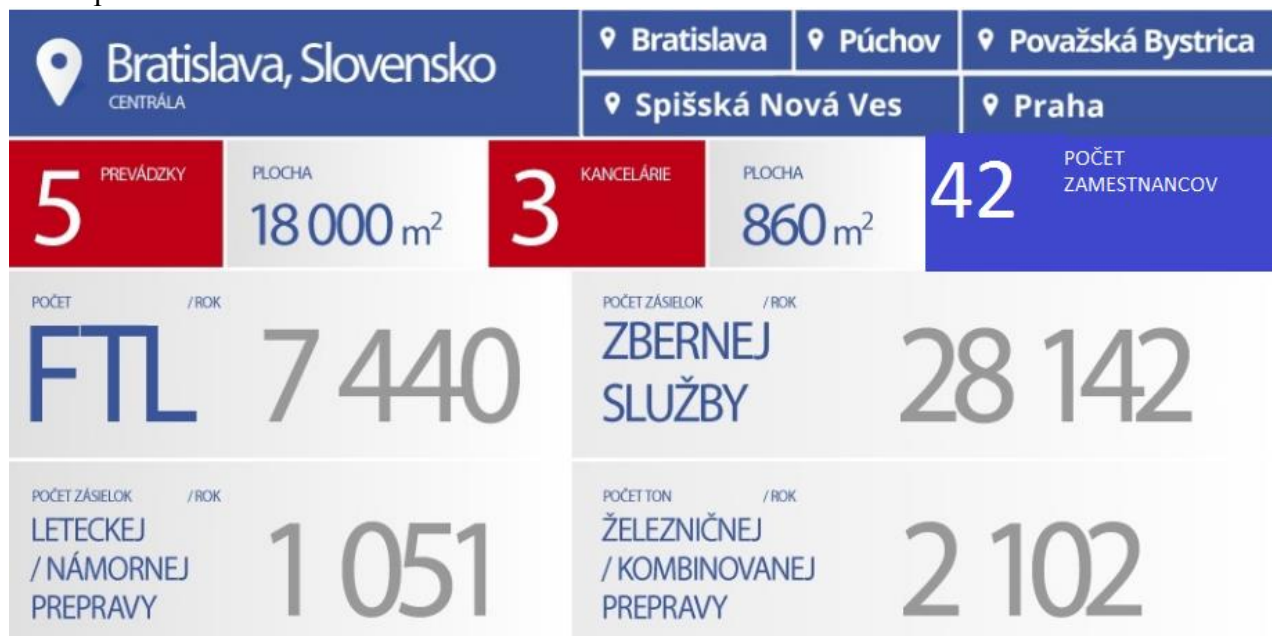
Bratislava, Slovensko
CENTRÁLA

Bratislava
Púchov
Považská Bystrica
Spišská Nová Ves
Praha

5 PREVÁDZKY
PLOCHA 18 000 $m^2$
3 KANCELÁRIE
PLOCHA 860 $m^2$
42 POČET ZAMESTNANCOV

POČET /ROK
FTL 7 440

POČET ZÁSIELOK /ROK
ZBERNEJ SLUŽBY 28 142

POČET ZÁSIELOK /ROK
LETECKEJ / NÁMORNEJ PREPRAVY 1 051

POČET TON /ROK
ŽELEZNIČNEJ / KOMBINOVANEJ PREPRAVY 2 102